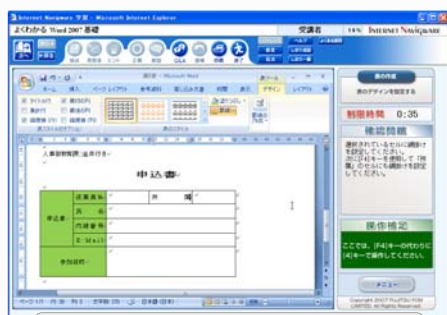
Internet Navigware 学習 - Microsoft Internet Explorer
よくわかる Word 2007 基礎
受講者
18% INTERNET NAVIGWARE
文書1 - Microsoft Word
ホーム 挿入 ページレイアウト 参考資料 差し込み文書 校閲 表示 デザイン レイアウト
表の作成
表のデザインを設定する
制限時間 0:35
確認問題
選択されているセルに網掛けを設定してください。次に[F4]キーを使用して「所属」のセルにも網掛けを設定してください。
人事部教育課長殿
申込書
所属
氏名
内線番号
E-Mail
申込者
参加目的
操作補足
ここでは、[F4]キーの代わりに[Ctrl]+[Y]キーで操作してください。
メニュー
COPYRIGHT 2007 FUJITSU FOM LIMITED. All Rights Reserved.